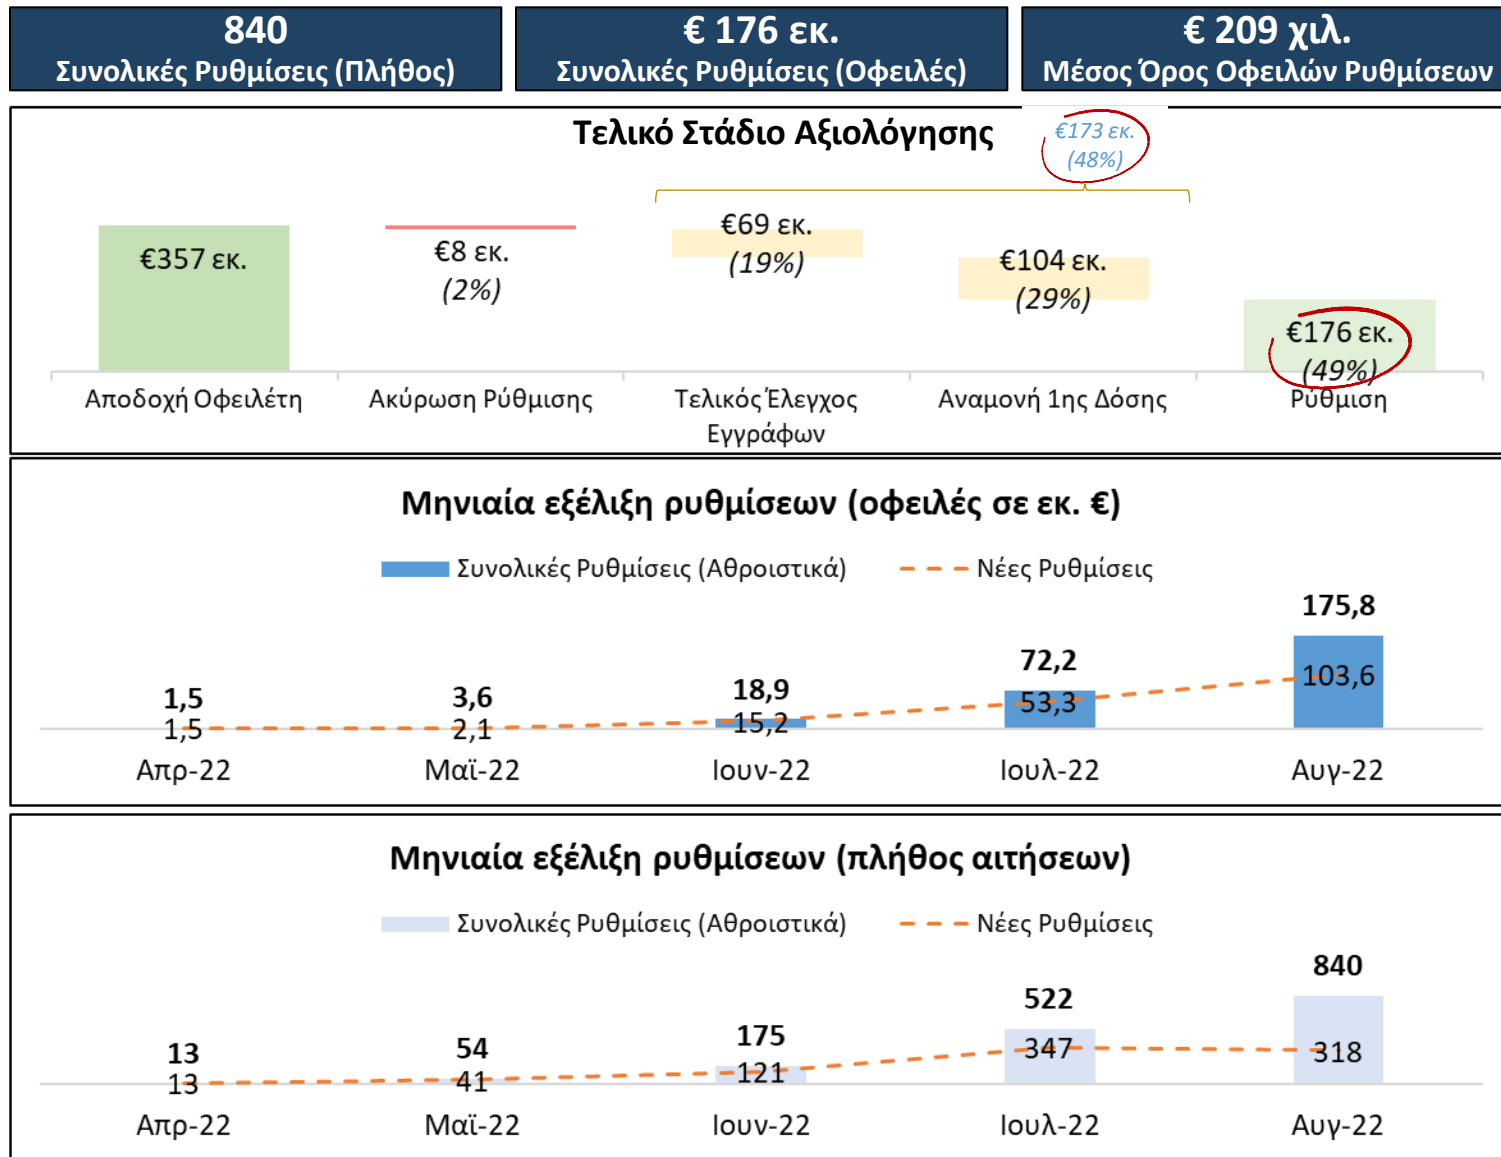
840
Συνολικές Ρυθμίσεις (Πλήθος)

€ 176 εκ.
Συνολικές Ρυθμίσεις (Οφειλές)

€ 209 χιλ.
Μέσος Όρος Οφειλών Ρυθμίσεων

Τελικό Στάδιο Αξιολόγησης

€173 εκ.
(48%)

€357 εκ.
€8 εκ.
(2%)
€69 εκ.
(19%)
€104 εκ.
(29%)
€176 εκ.
(49%)

Αποδοχή Οφειλέτη
Ακύρωση Ρύθμισης
Τελικός Έλεγχος Εγγράφων
Αναμονή 1ης Δόσης
Ρύθμιση

Μηνιαία εξέλιξη ρυθμίσεων (οφειλές σε εκ. €)

Συνολικές Ρυθμίσεις (Αθροιστικά)
Νέες Ρυθμίσεις

| | Απρ-22 | Μαϊ-22 | Ιουν-22 | Ιουλ-22 | Αυγ-22 |
|---|---|---|---|---|---|
| Συνολικές Ρυθμίσεις (Αθροιστικά) | 1,5 | 3,6 | 18,9 | 72,2 | 175,8 |
| Νέες Ρυθμίσεις | 1,5 | 2,1 | 15,2 | 53,3 | 103,6 |

Μηνιαία εξέλιξη ρυθμίσεων (πλήθος αιτήσεων)

Συνολικές Ρυθμίσεις (Αθροιστικά)
Νέες Ρυθμίσεις

| | Απρ-22 | Μαϊ-22 | Ιουν-22 | Ιουλ-22 | Αυγ-22 |
|---|---|---|---|---|---|
| Συνολικές Ρυθμίσεις (Αθροιστικά) | 13 | 54 | 175 | 522 | 840 |
| Νέες Ρυθμίσεις | 13 | 41 | 121 | 347 | 318 |